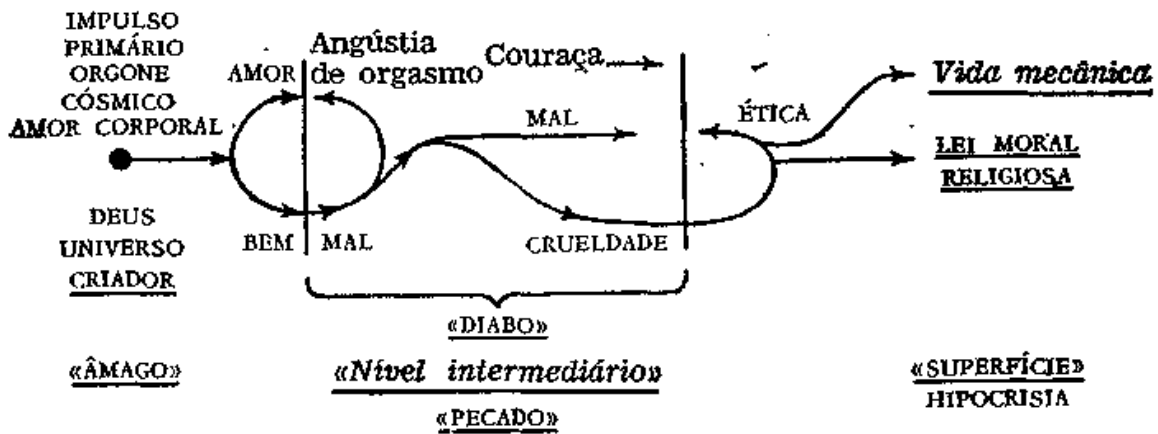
IMPULSO PRIMÁRIO ORGONE CÓSMICO AMOR CORPORAL

AMOR

Angústia de orgasmo

Couraça

Vida mecânica

MAL

ÉTICA

LEI MORAL RELIGIOSA

DEUS UNIVERSO CRIADOR

BEM

MAL

CRUELDADE

«DIABO»

«ÂMAGO»

«Nível intermediário»

«PECADO»

«SUPERFÍCIE» HIPOCRISIA